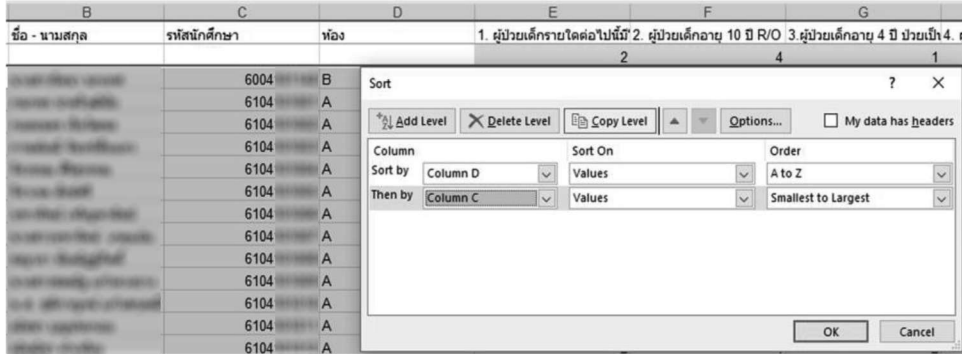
| B | C | D | E | F | G |
|---|---|---|---|---|---|
| ชื่อ - นามสกุล | รหัสนักศึกษา | ห้อง | 1. ผู้ป่วยเด็กรายใดต่อไปนี้มี | 2. ผู้ป่วยเด็กอายุ 10 ปี R/O | 3.ผู้ป่วยเด็กอายุ 4 ปี ป่วยเป็น 4. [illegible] |
| | | | 2 | 4 | 1 |
| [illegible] | 6004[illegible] | B | | | |
| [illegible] | 6104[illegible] | A | | | |
| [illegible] | 6104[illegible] | A | | | |
| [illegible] | 6104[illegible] | A | | | |
| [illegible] | 6104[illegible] | A | | | |
| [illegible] | 6104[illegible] | A | | | |
| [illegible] | 6104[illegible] | A | | | |
| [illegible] | 6104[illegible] | A | | | |
| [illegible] | 6104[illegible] | A | | | |
| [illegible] | 6104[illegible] | A | | | |
| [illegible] | 6104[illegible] | A | | | |
| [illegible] | 6104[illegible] | A | | | |
| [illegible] | 6104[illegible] | A | | | |

Sort

?
×

Add Level
Delete Level
Copy Level
Options...
My data has headers

| Column | | Sort On | Order |
|---|---|---|---|
| Sort by | Column D | Values | A to Z |
| Then by | Column C | Values | Smallest to Largest |

OK
Cancel